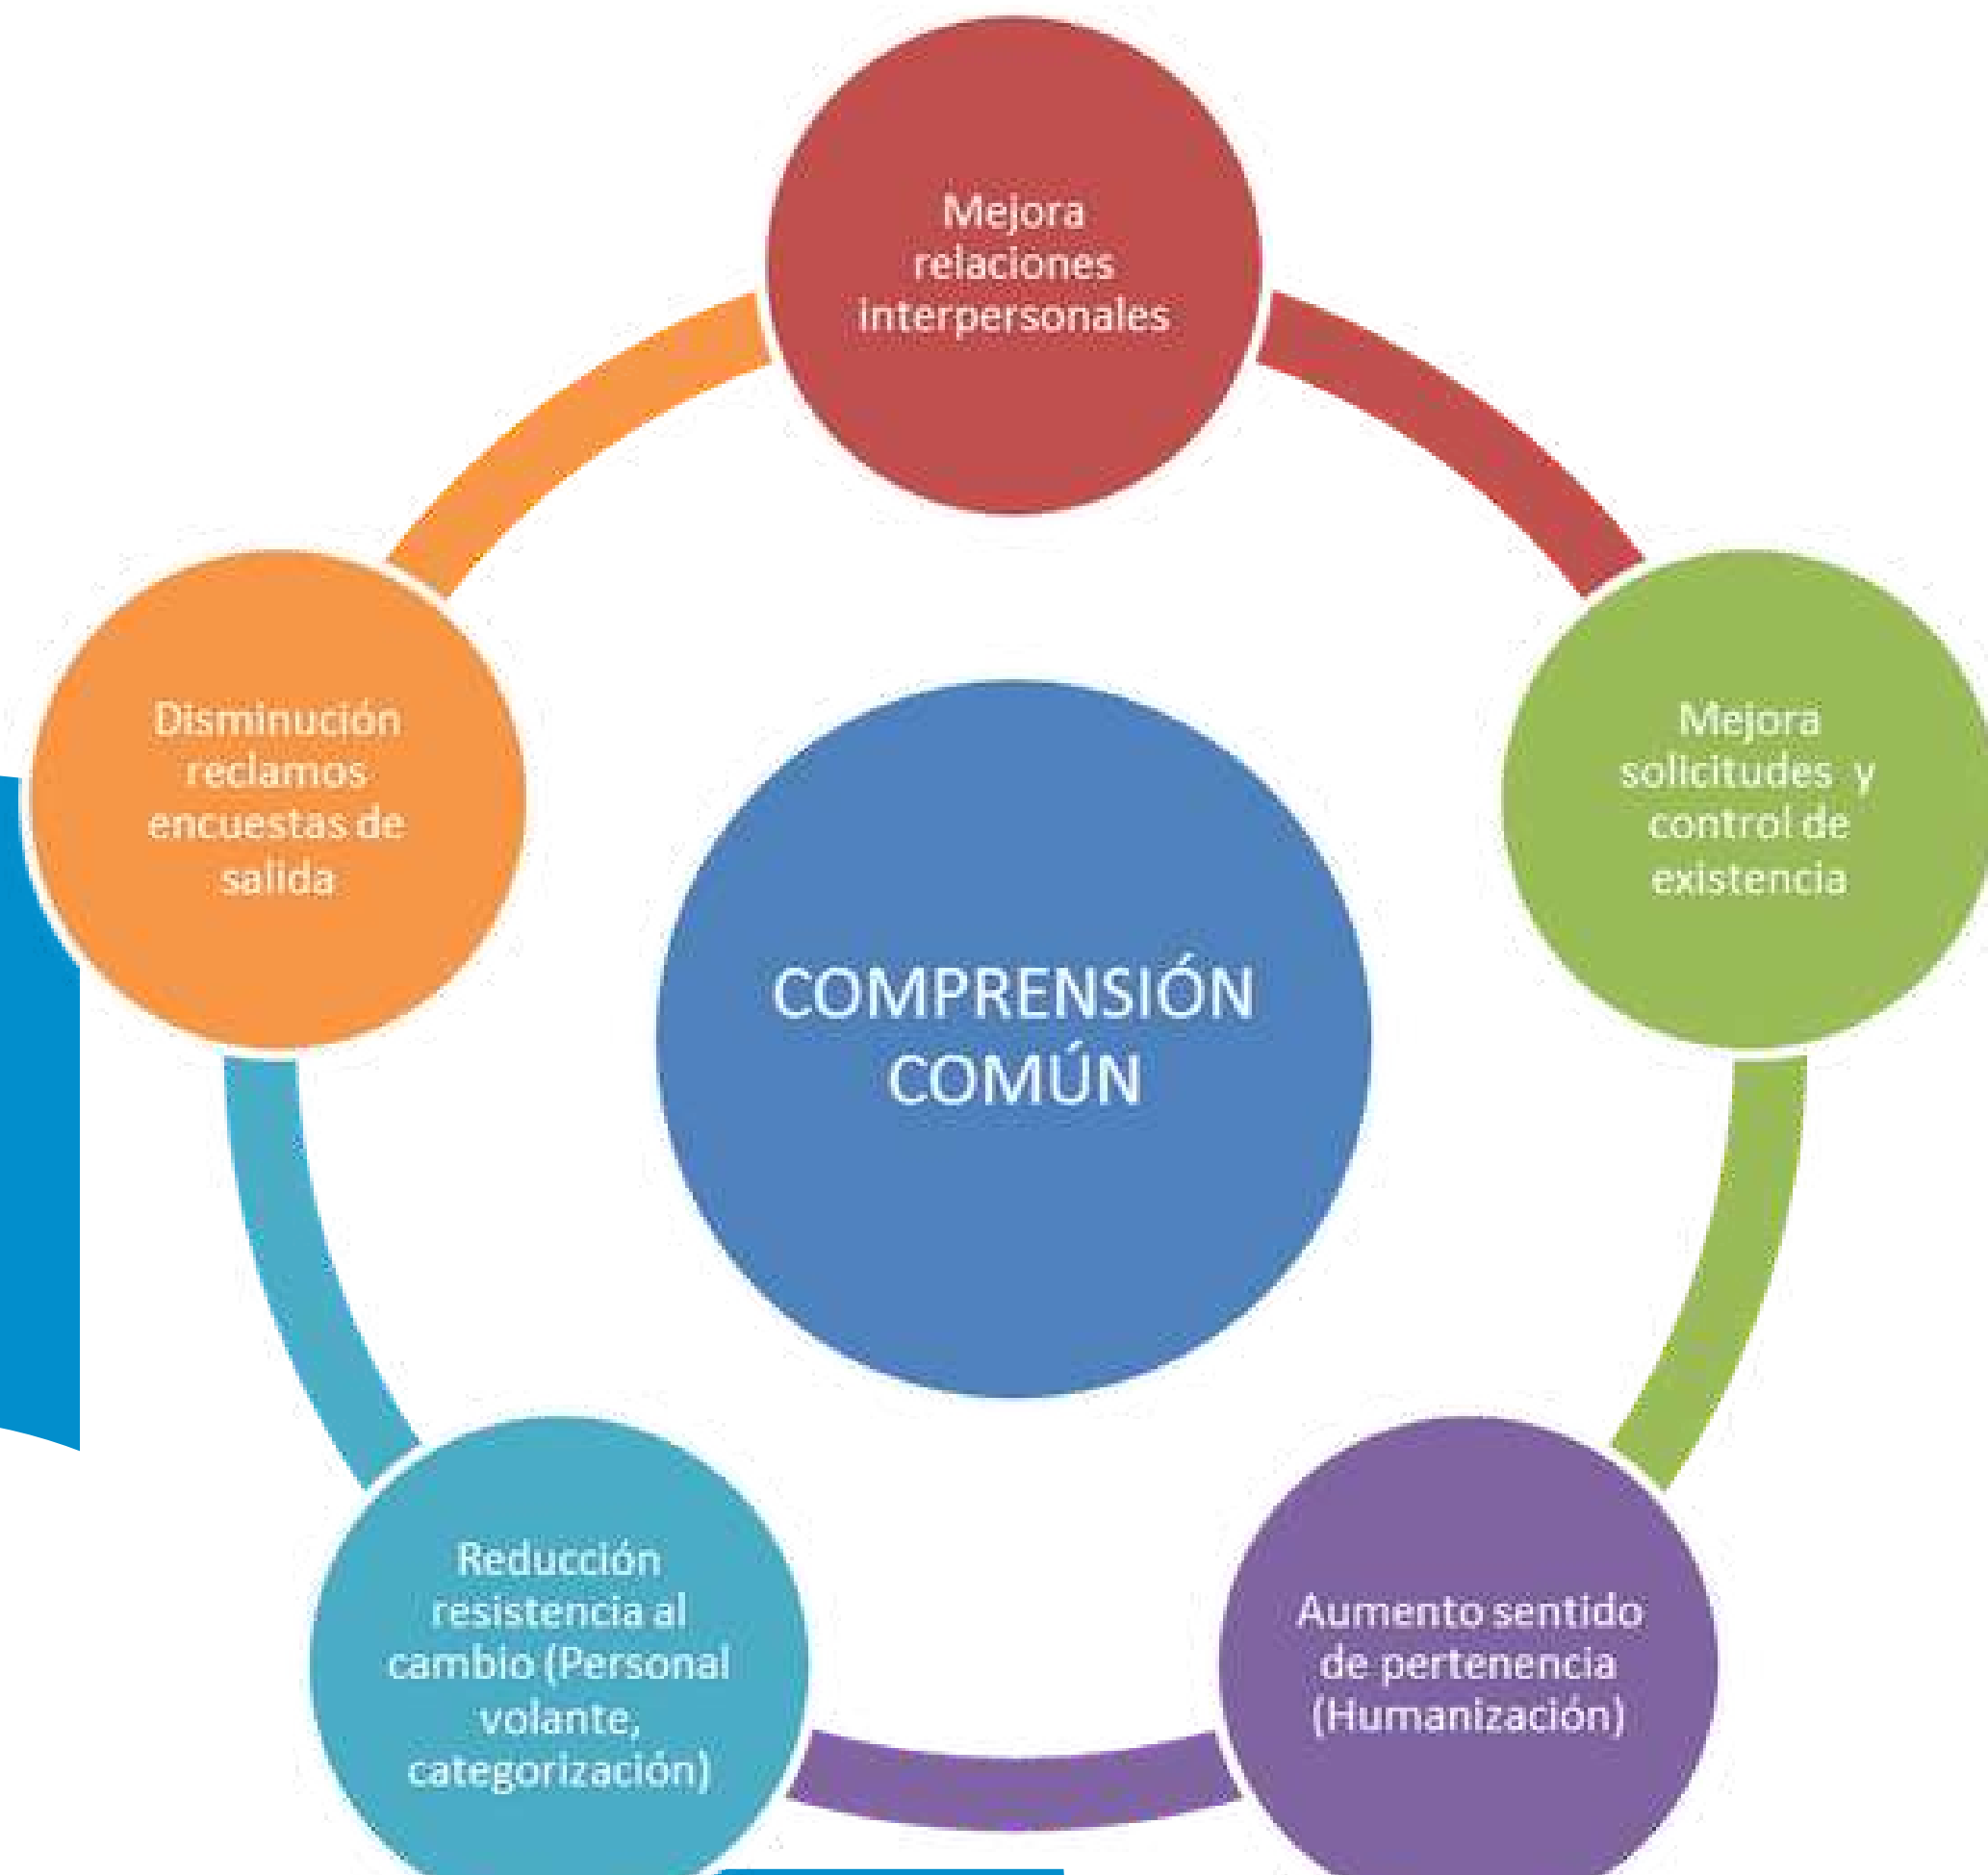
Mejora relaciones interpersonales

Mejora solicitudes y control de existencia

Aumento sentido de pertenencia (Humanización)

Reducción resistencia al cambio (Personal volante, categorización)

Disminución reclamos encuestas de salida

COMPRENSIÓN COMÚN